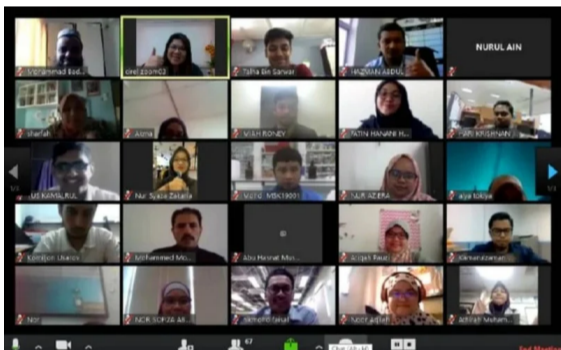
Muhammad Bad...
ceel zoom02
Talha Bin Sarwar
HAZMAN ABDUL...
NURUL AIN
sharifah
Asma
MUH RONEY
FATIN HANANI N...
HARI KRISHNAN...
US KAMALRUL...
Nur Syaza Zakaria
VIVO MBK19001
NUR AZ ERA...
aya tokiya
Komiljon Usarov
Mohammed Mo...
Abu Hasnat Mo...
Anisah Rauf...
Kamaruzzaman...
Nor
NOR SOFIA A...
Ahmad Faisal
Nooraida...
Achmad Mohame...
1/3
1/3
67
End Meeting